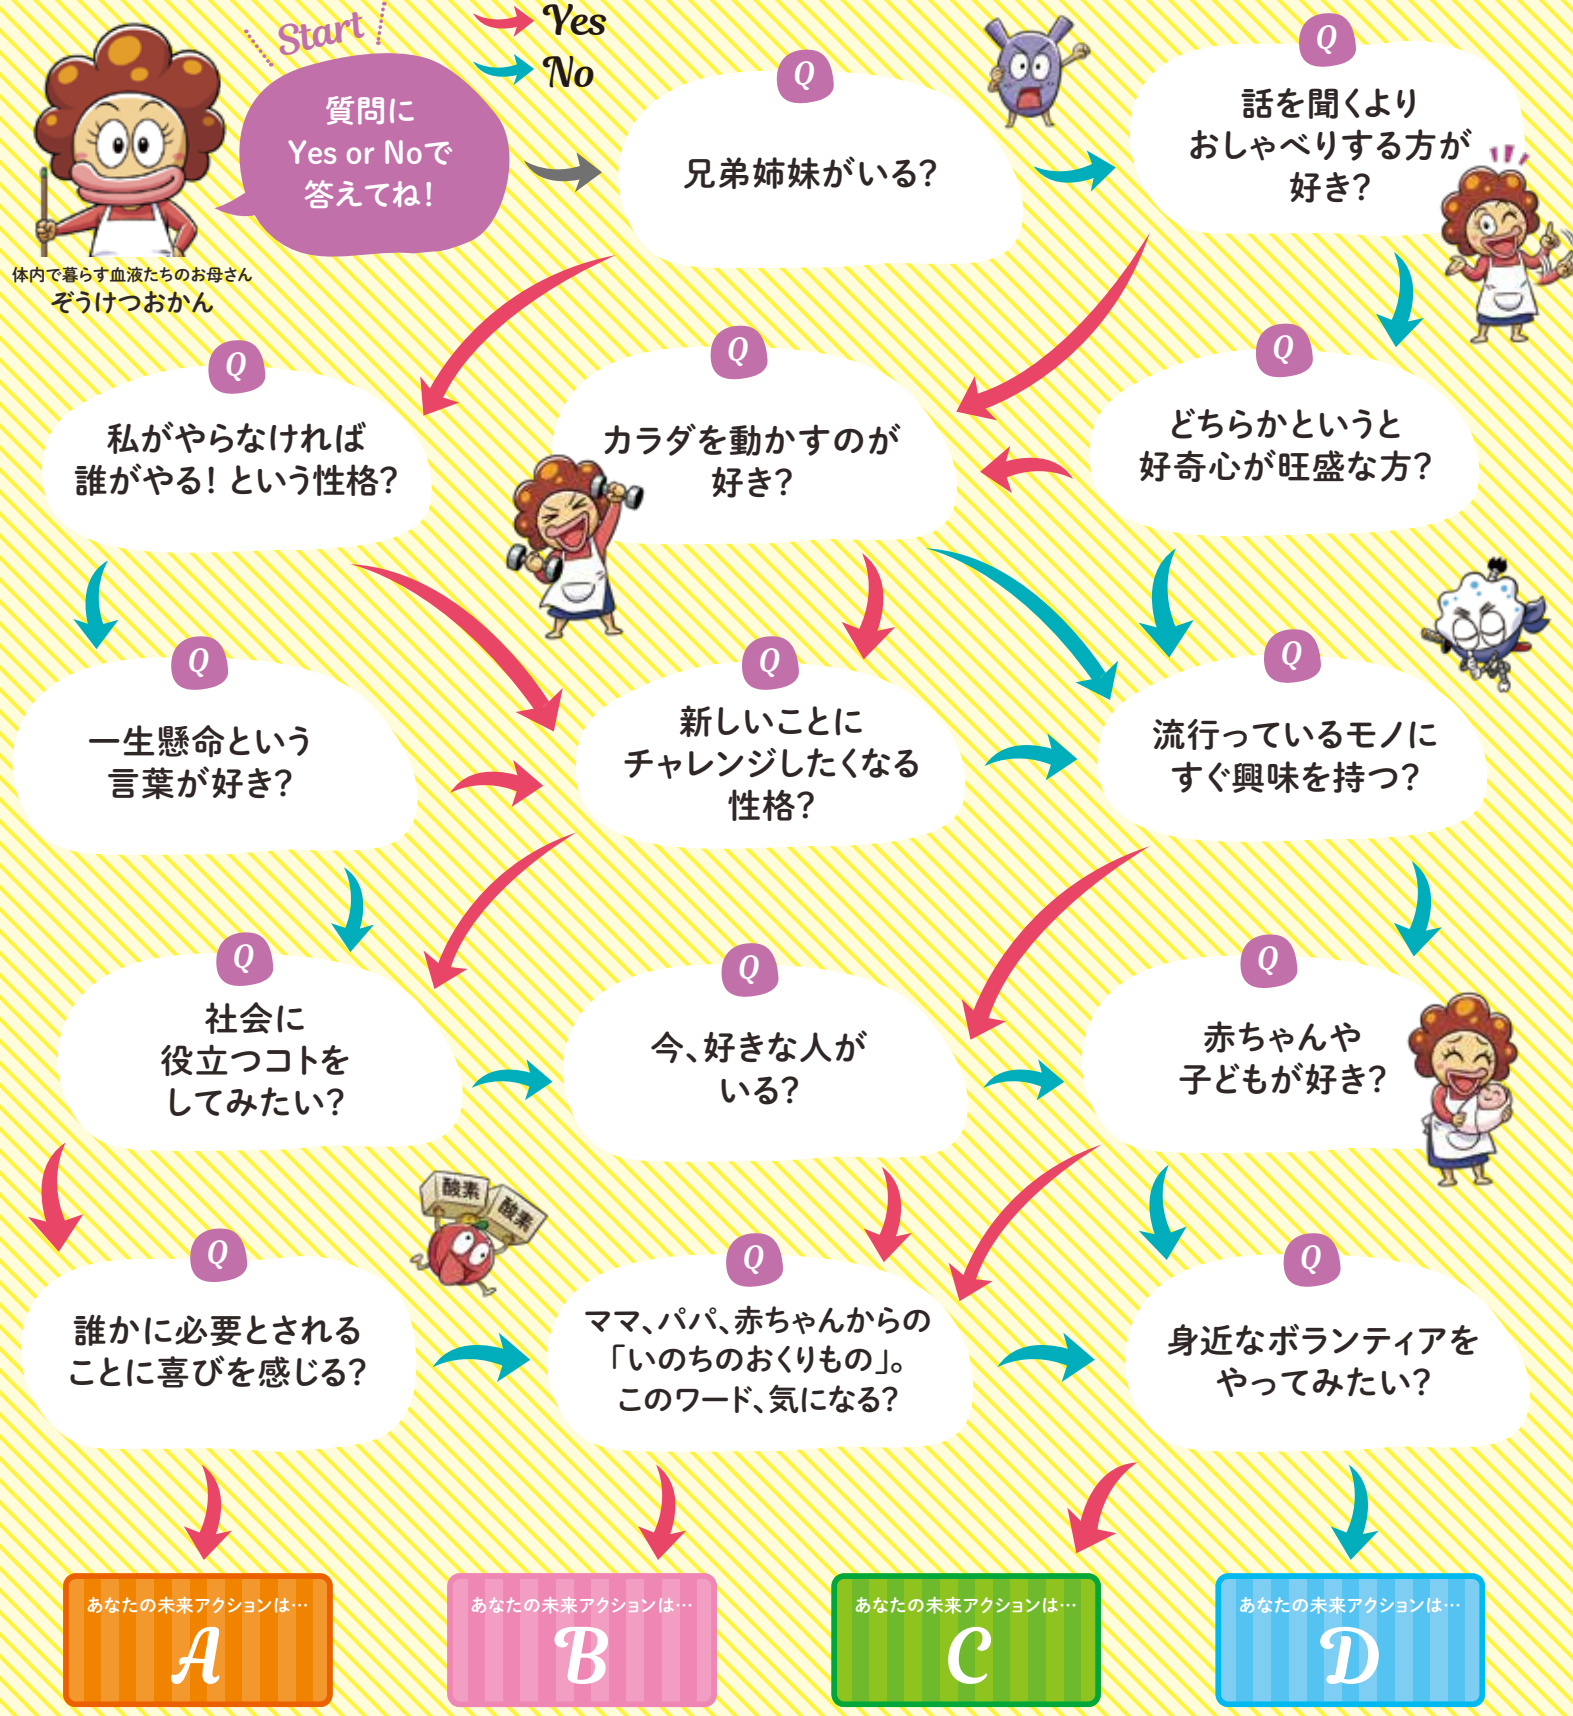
Start

質問に Yes or Noで 答えてね!

Yes
No

体内で暮らす血液たちのお母さん
ぞうけつおかん

Q
兄弟姉妹がいる?

Q
話を聞くより おしゃべりする方が 好き?

Q
私がやらなければ 誰がやる! という性格?

Q
カラダを動かすのが 好き?

Q
どちらかというと 好奇心が旺盛な方?

Q
一生懸命という 言葉が好き?

Q
新しいことに チャレンジしたくなる 性格?

Q
流行っているモノに すぐ興味を持つ?

Q
社会に 役立つコトを してみたい?

Q
今、好きな人が いる?

Q
赤ちゃんや 子どもが好き?

酸素
酸素

Q
誰かに必要とされる ことに喜びを感じる?

Q
ママ、パパ、赤ちゃんからの 「いのちのおくりもの」。 このワード、気になる?

Q
身近なボランティアを やってみたい?

あなたの未来アクションは…
A

あなたの未来アクションは…
B

あなたの未来アクションは…
C

あなたの未来アクションは…
D